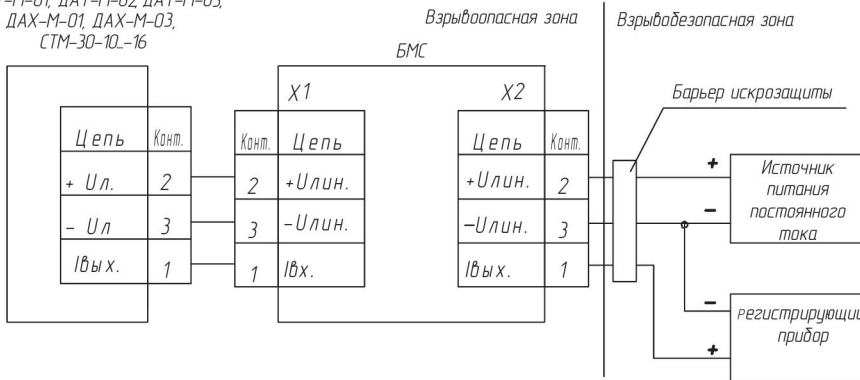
–М–01, ДАТ–М–02, ДАТ–М–03,
ДАХ–М–01, ДАХ–М–03,
СТМ–30–10...–16

Взрывоопасная зона

Взрывобезопасная зона

БМС

X1

X2

Барьер искрозащиты

| Цепь | Конт. |
|---|---|
| + Uл. | 2 |
| – Uл | 3 |
| Iвых. | 1 |

| Конт. | Цепь |
|---|---|
| 2 | +Uлин. |
| 3 | –Uлин. |
| 1 | Iвх. |

| Цепь | Конт. |
|---|---|
| +Uлин. | 2 |
| –Uлин. | 3 |
| Iвых. | 1 |

+
Источник питания постоянного тока
–

–
регистрирующи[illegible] прибор
+